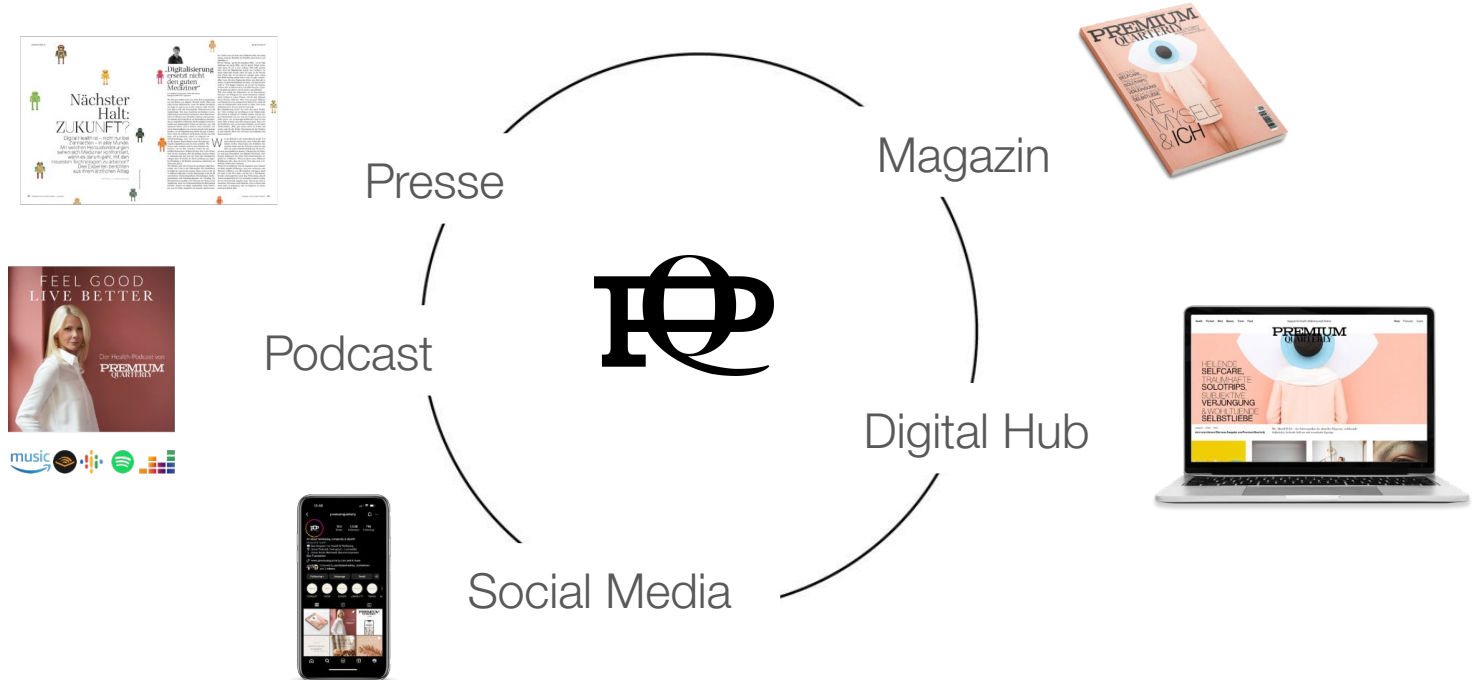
Nächster Halt: ZUKUNFT?

„Digitalisierung ersetzt nicht den guten Mediziner"

Presse

PREMIUM QUARTERLY

SELFCARE

SOLOTRIPS

SELBSTLIEBE

ME, MYSELF & ICH

Magazin

FEEL GOOD LIVE BETTER

Der Health-Podcast von PREMIUM QUARTERLY

music

Podcast

PQ

PREMIUM QUARTERLY

HEILENDE SELFCARE, TRAUMHAFTE SOLOTRIPS, SUBJEKTIVE VERJÜNGUNG & WOHLTUENDE SELBSTLIEBE

Digital Hub

Social Media